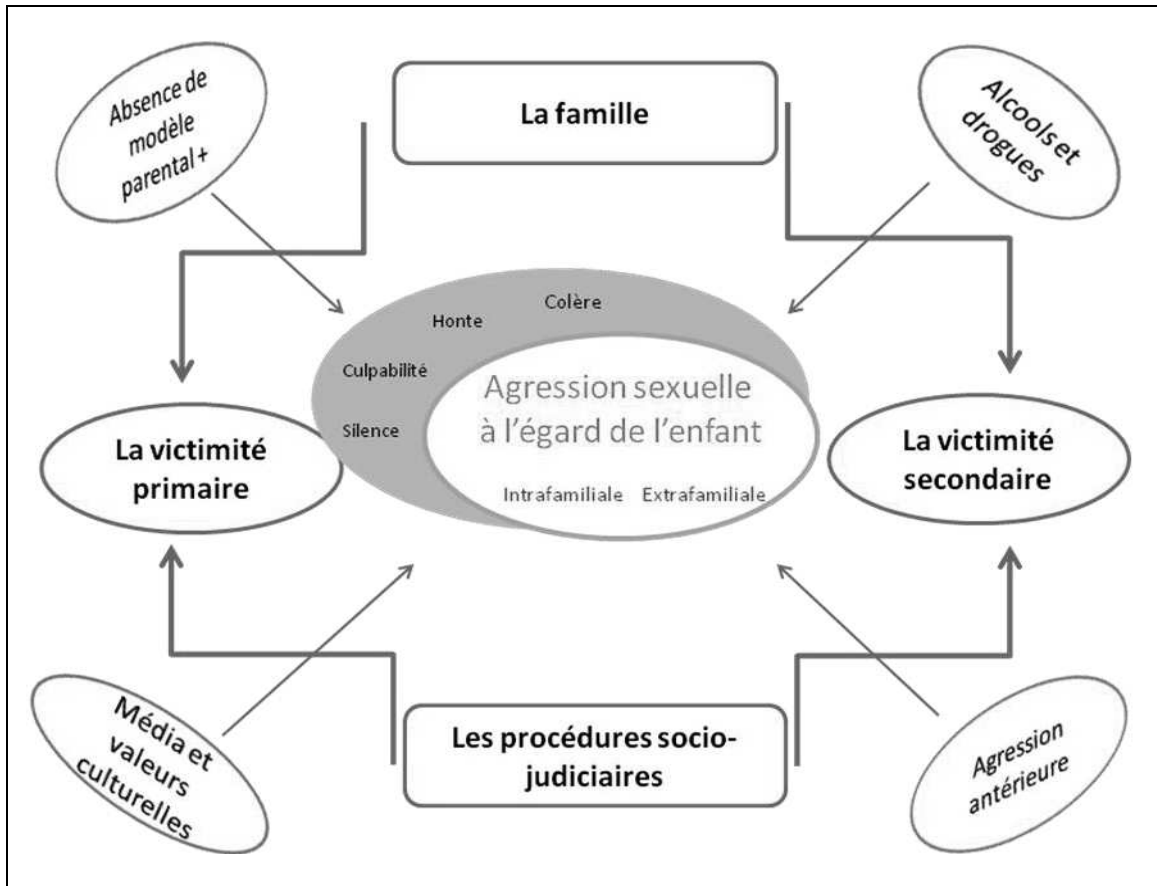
Absence de modèle parental +

La famille

Alcools et drogues

Colère

Honte

Culpabilité

Silence

Agression sexuelle à l'égard de l'enfant

Intrafamiliale Extrafamiliale

La victimité primaire

La victimité secondaire

Média et valeurs culturelles

Les procédures socio-judiciaires

Agression antérieure